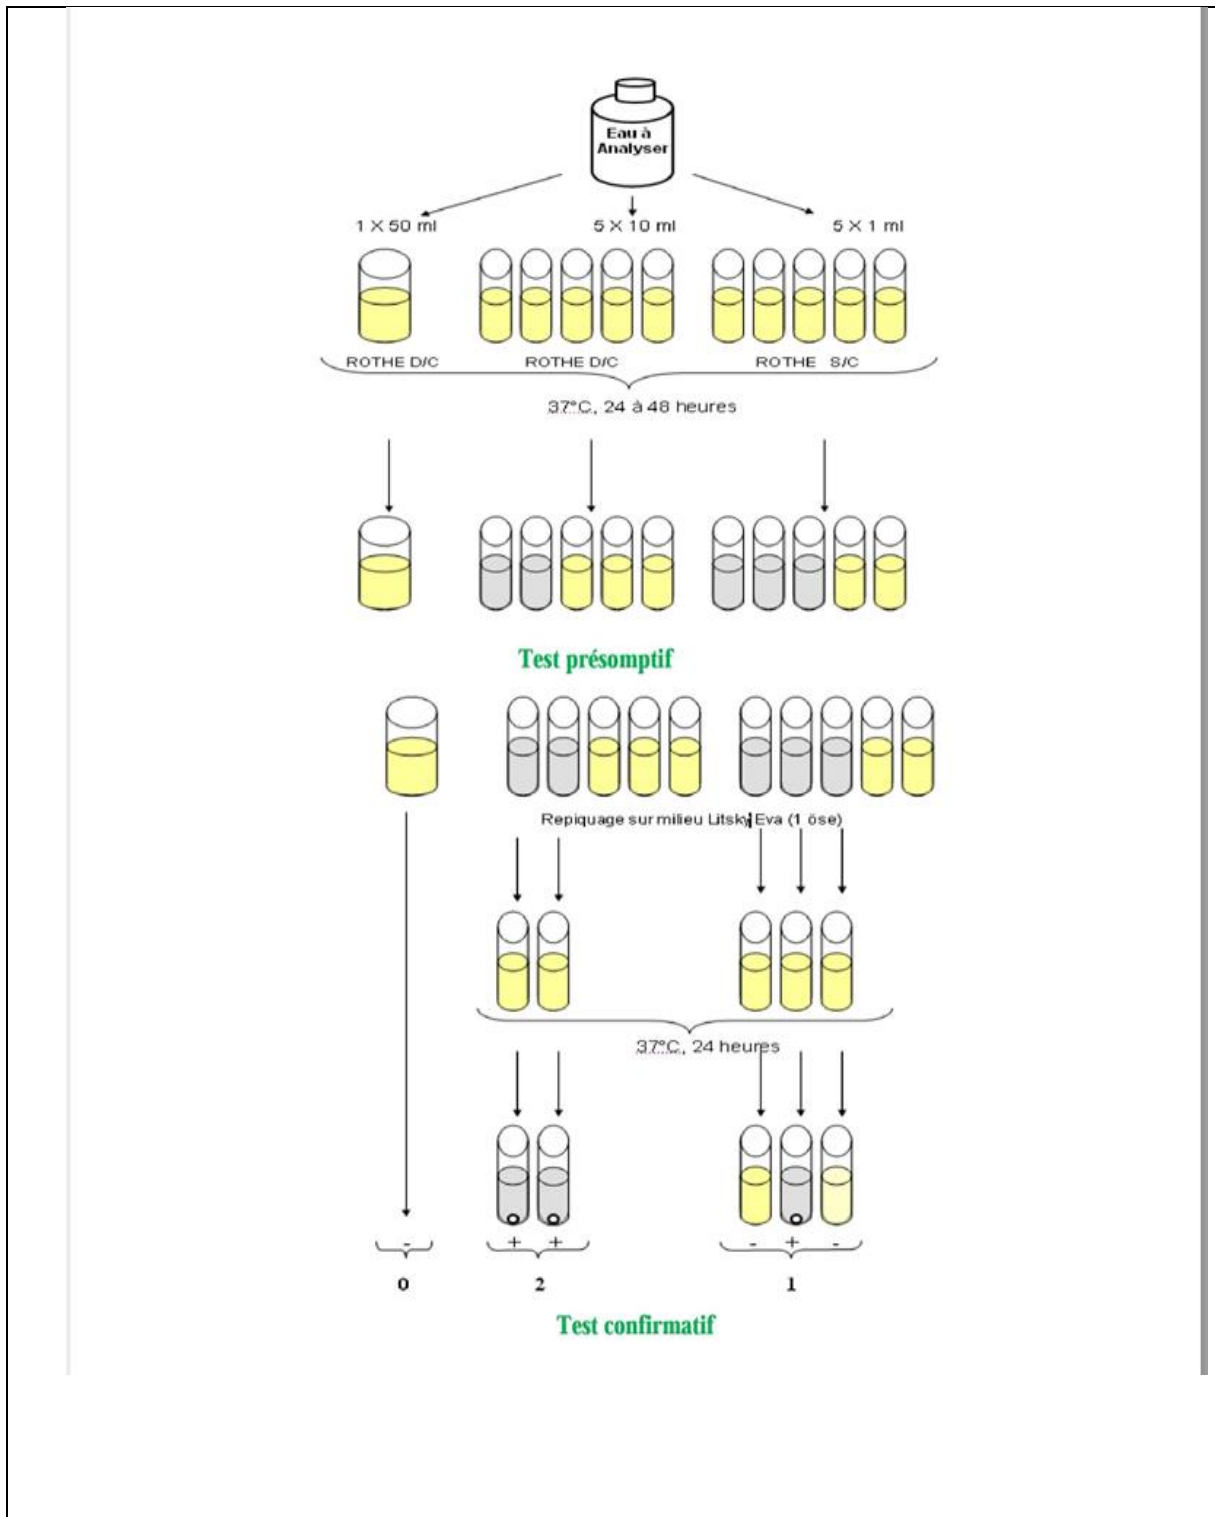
Eau à Analyser

1 X 50 ml

5 X 10 ml

5 X 1 ml

ROTHE D/C

ROTHE D/C

ROTHE S/C

37°C, 24 à 48 heures

Test présomptif

Repiquage sur milieu Litsky Eva (1 öse)

37°C, 24 heures

-

+ +

- + -

0

2

1

Test confirmatif